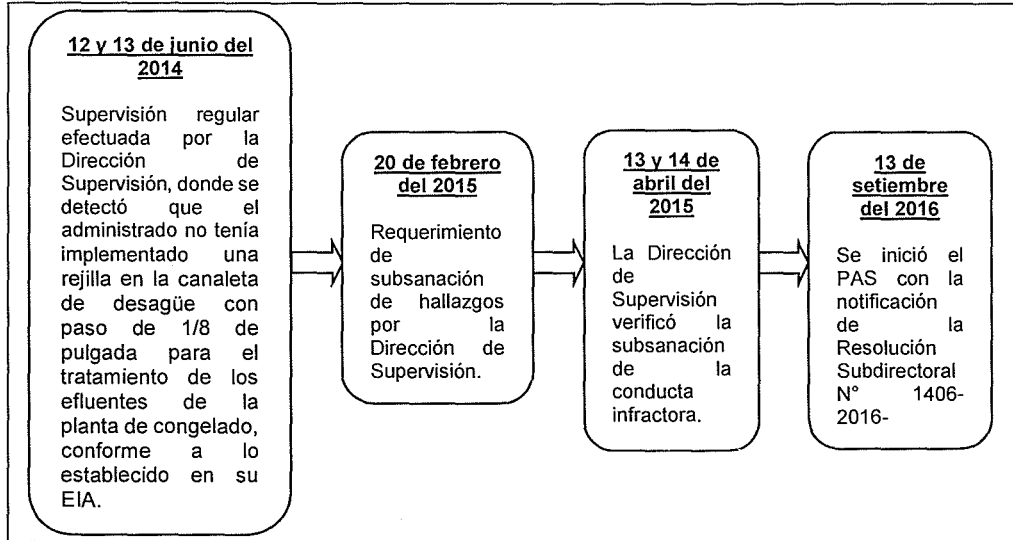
12 y 13 de junio del 2014

Supervisión regular efectuada por la Dirección de Supervisión, donde se detectó que el administrado no tenía implementado una rejilla en la canaleta de desagüe con paso de 1/8 de pulgada para el tratamiento de los efluentes de la planta de congelado, conforme a lo establecido en su EIA.

20 de febrero del 2015

Requerimiento de subsanación de hallazgos por la Dirección de Supervisión.

13 y 14 de abril del 2015

La Dirección de Supervisión verificó la subsanación de la conducta infractora.

13 de setiembre del 2016

Se inició el PAS con la notificación de la Resolución Subdirectoral N° 1406-2016-